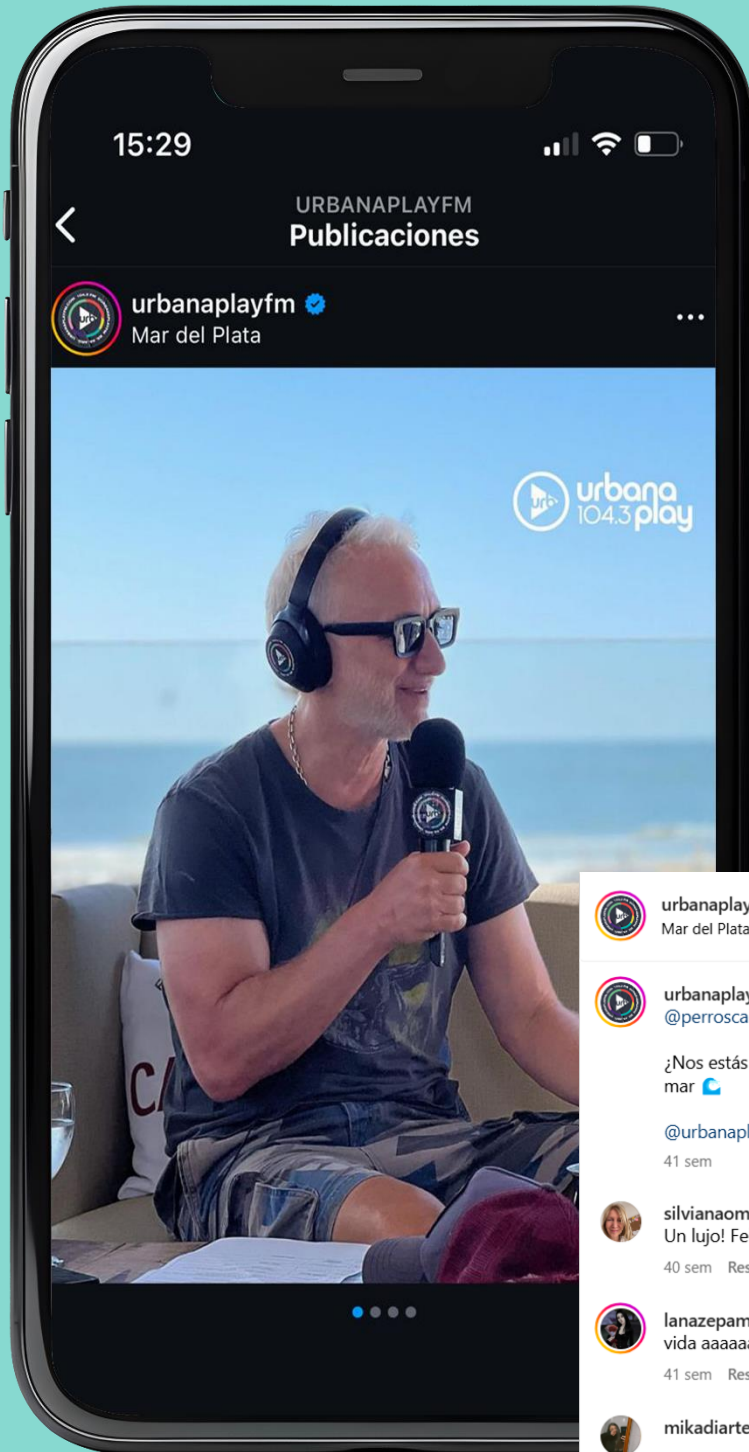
15:29

URBANAPLAYFM
Publicaciones

urbanaplayfm
Mar del Plata

urbana 104.3 play

urbanaplay
Mar del Plata

urbanaplay
@perrosca

¿Nos estás
mar

@urbanapl

41 sem

silvianaom
Un lujo! Fe

40 sem Res

lanazepam
vida aaaaa

41 sem Res

mikadiarte